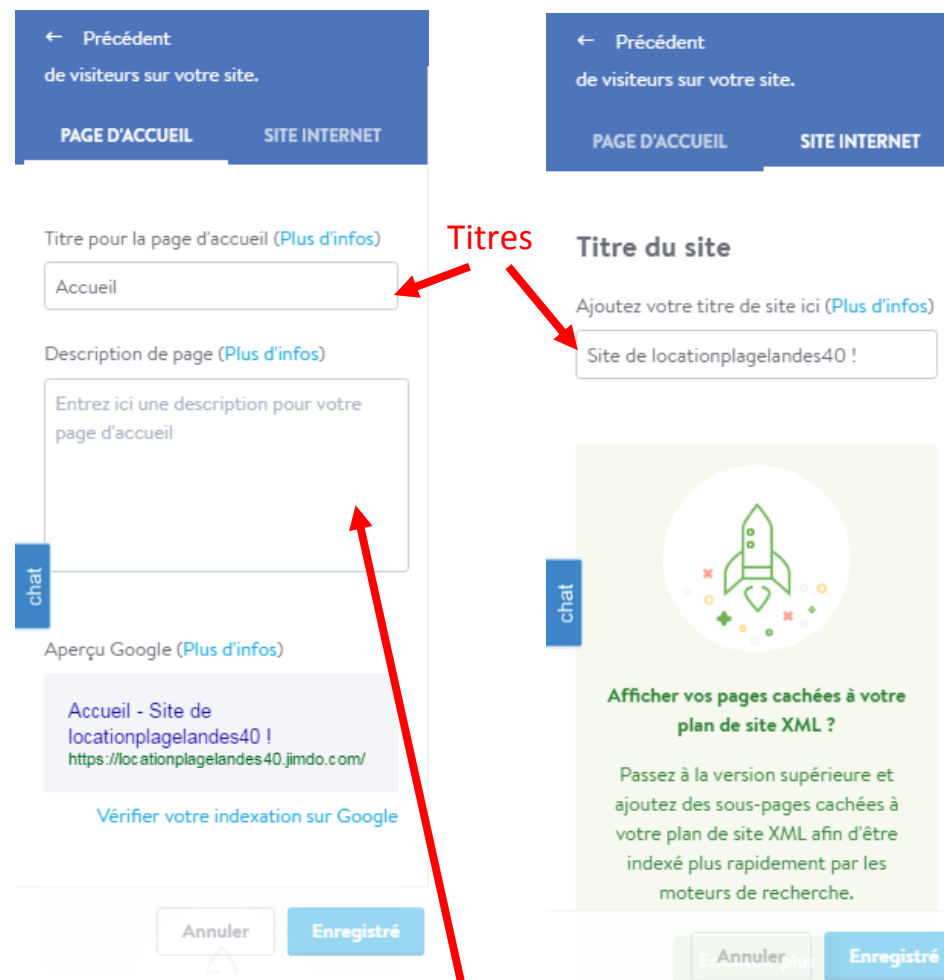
← Précédent
de visiteurs sur votre site.

PAGE D'ACCUEIL
SITE INTERNET

Titre pour la page d'accueil (Plus d'infos)
Accueil

Description de page (Plus d'infos)
Entrez ici une description pour votre page d'accueil

chat

Aperçu Google (Plus d'infos)

Accueil - Site de locationplagelandes40 !
https://locationplagelandes40.jimdo.com/

Vérifier votre indexation sur Google

Annuler
Enregistré

Titres

← Précédent
de visiteurs sur votre site.

PAGE D'ACCUEIL
SITE INTERNET

Titre du site

Ajoutez votre titre de site ici (Plus d'infos)
Site de locationplagelandes40 !

chat

Afficher vos pages cachées à votre plan de site XML ?

Passez à la version supérieure et ajoutez des sous-pages cachées à votre plan de site XML afin d'être indexé plus rapidement par les moteurs de recherche.

Annuler
Enregistré